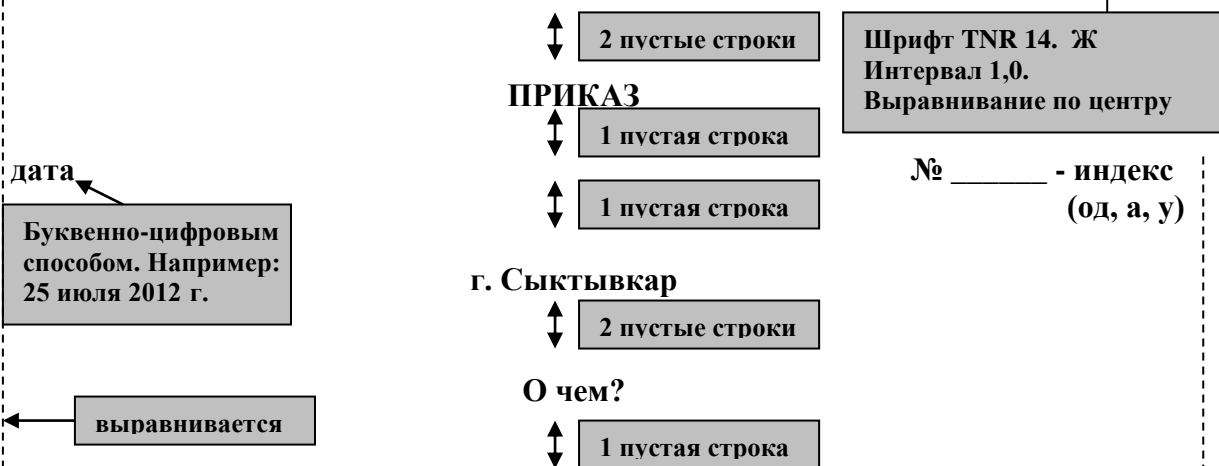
2 пустые строки

Шрифт TNR 14. Ж
Интервал 1,0.
Выравнивание по центру

ПРИКАЗ

1 пустая строка

дата

№ ______ - индекс (од, а, у)

1 пустая строка

Буквенно-цифровым способом. Например: 25 июля 2012 г.

г. Сыктывкар

2 пустые строки

О чем?

выравнивается

1 пустая строка